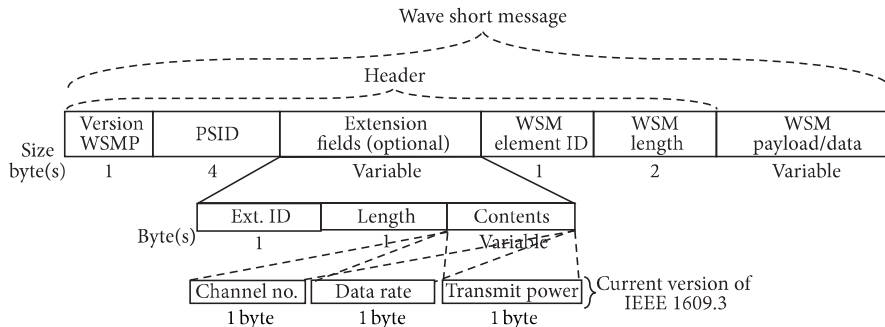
Wave short message

Header

| Version WSMP | PSID | Extension fields (optional) | WSM element ID | WSM length | WSM payload/data |
|---|---|---|---|---|---|
| 1 | 4 | Variable | 1 | 2 | Variable |

Size byte(s)

| Ext. ID | Length | Contents |
|---|---|---|
| 1 | 1 | Variable |

Byte(s)

| Channel no. | Data rate | Transmit power |
|---|---|---|
| 1 byte | 1 byte | 1 byte |

Current version of IEEE 1609.3